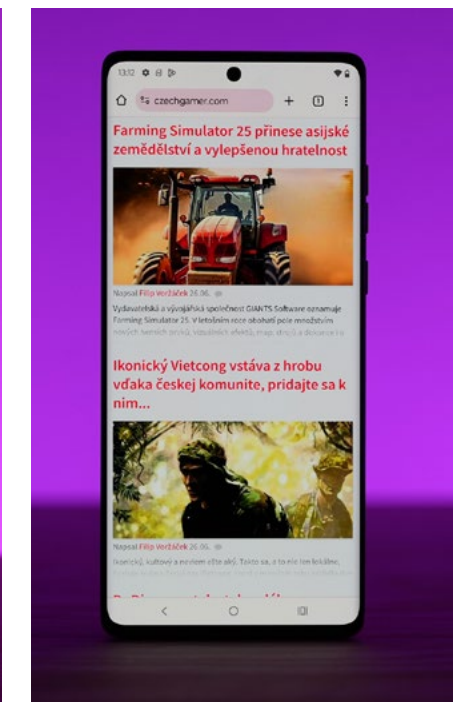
13:12

czechgamer.com

Farming Simulator 25 přinese asijské zemědělství a vylepšenou hratelnost

Napsal Filip Vorlíček 26.06.

Vydavatelská a vývojářská společnost GIANTS Software oznamuje Farming Simulator 25. Letošním roce obohatí pole množstvím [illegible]

Ikonický Vietcong vstáva z hrobu vďaka českej komunite, pridajte sa k nim...

Napsal Filip Vorlíček 26.06.

Ikonický, kultový a nejen ešte ako. Takto sa, a to nie len kráľov, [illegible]

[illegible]